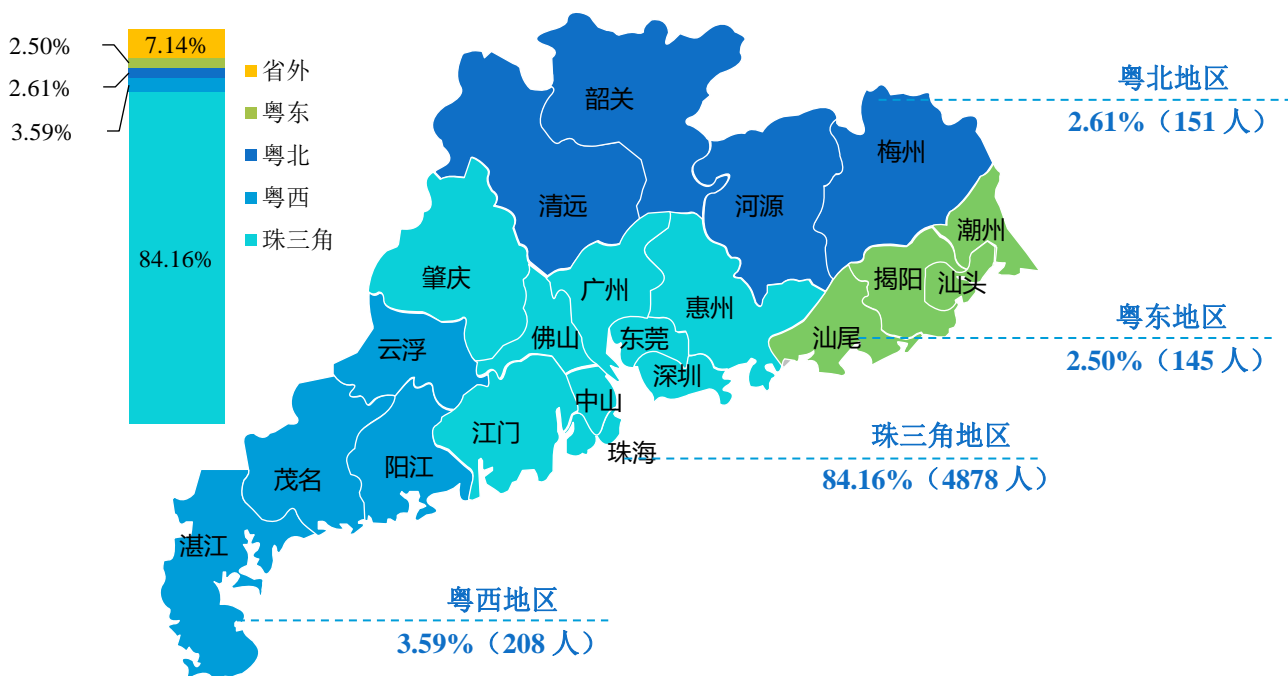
2.50%
2.61%
3.59%
7.14%
84.16%
省外
粤东
粤北
粤西
珠三角

韶关
清远
河源
梅州
潮州
揭阳
汕头
肇庆
广州
惠州
云浮
佛山
东莞
汕尾
深圳
中山
江门
珠海
茂名
阳江
湛江

粤北地区
2.61%（151 人）
粤东地区
2.50%（145 人）
珠三角地区
84.16%（4878 人）
粤西地区
3.59%（208 人）